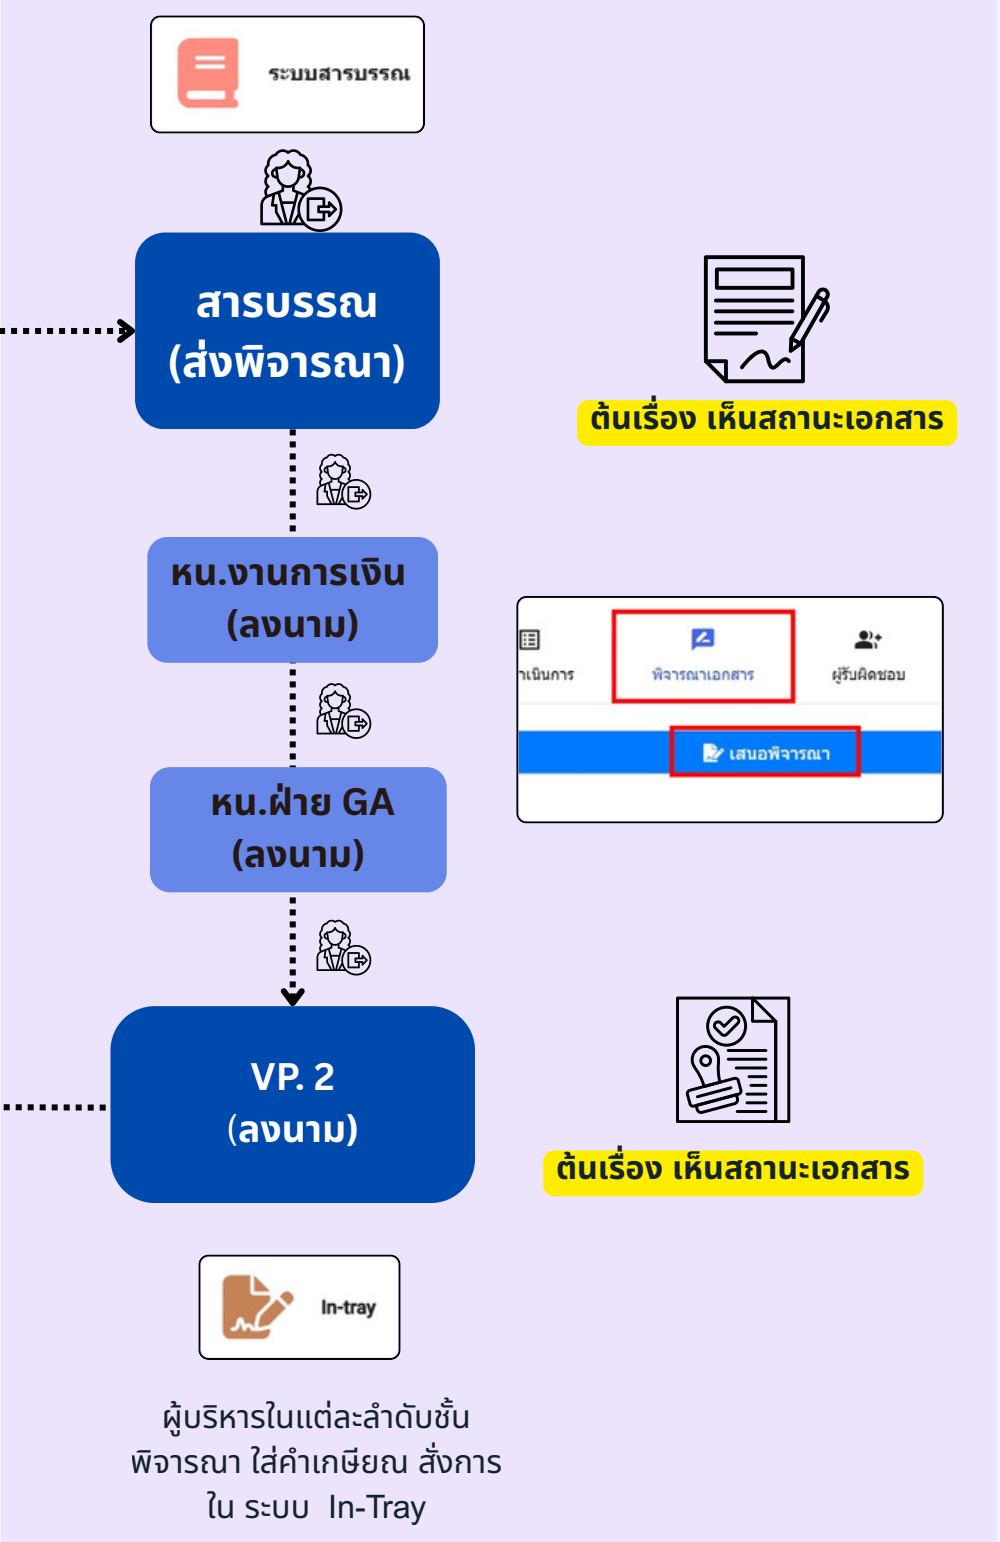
ระบบสารบรรณ

สารบรรณ
(ส่งพิจารณา)

ต้นเรื่อง เห็นสถานะเอกสาร

หน.งานการเงิน
(ลงนาม)

าเนินการ

พิจารณาเอกสาร

ผู้รับผิดชอบ

เสนอพิจารณา

หน.ฝ่าย GA
(ลงนาม)

VP. 2
(ลงนาม)

ต้นเรื่อง เห็นสถานะเอกสาร

In-tray

ผู้บริหารในแต่ละลำดับชั้น พิจารณา ใส่คำเกษียณ สั่งการ ใน ระบบ In-Tray